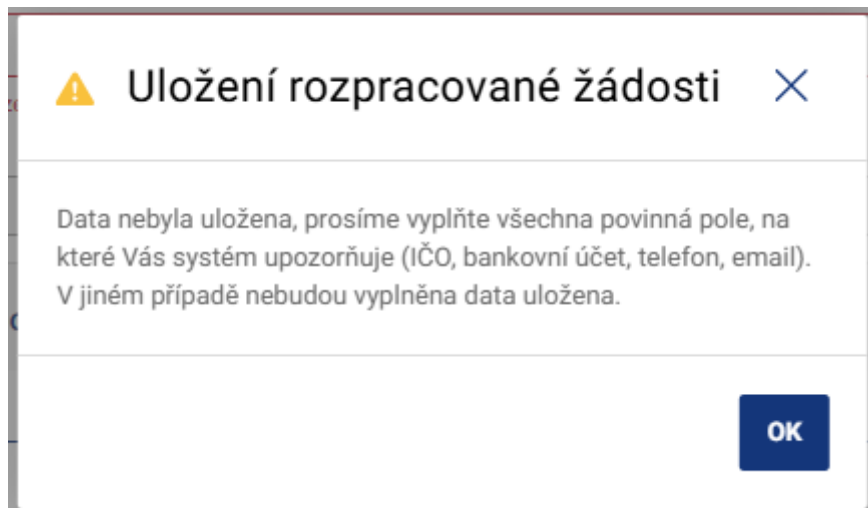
Uložení rozpracované žádosti

Data nebyla uložena, prosíme vyplňte všechna povinná pole, na které Vás systém upozorňuje (IČO, bankovní účet, telefon, email). V jiném případě nebudou vyplněna data uložena.

OK